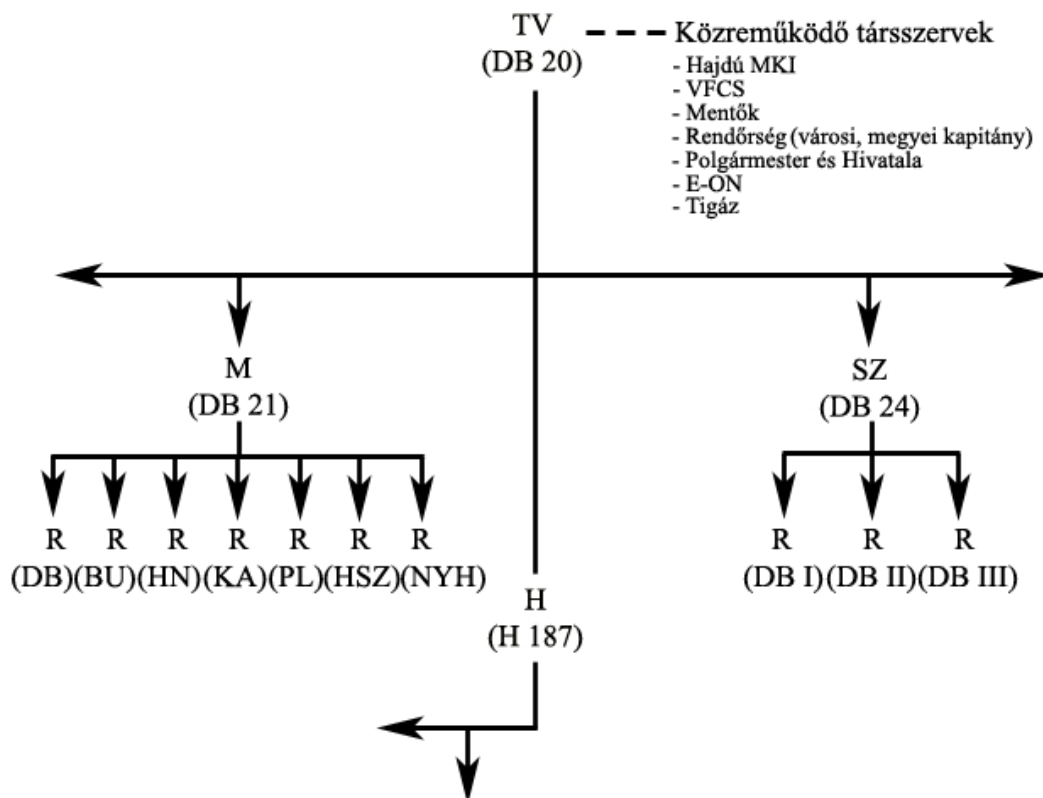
TV
(DB 20)

Közreműködő társszervek
- Hajdú MKI
- VFCS
- Mentők
- Rendőrség (városi, megyei kapitány)
- Polgármester és Hivatala
- E-ON
- Tigáz

M
(DB 21)

R R R R R R R
(DB)(BU)(HN)(KA)(PL)(HSZ)(NYH)

SZ
(DB 24)

R R R
(DB I)(DB II)(DB III)

H
(H 187)